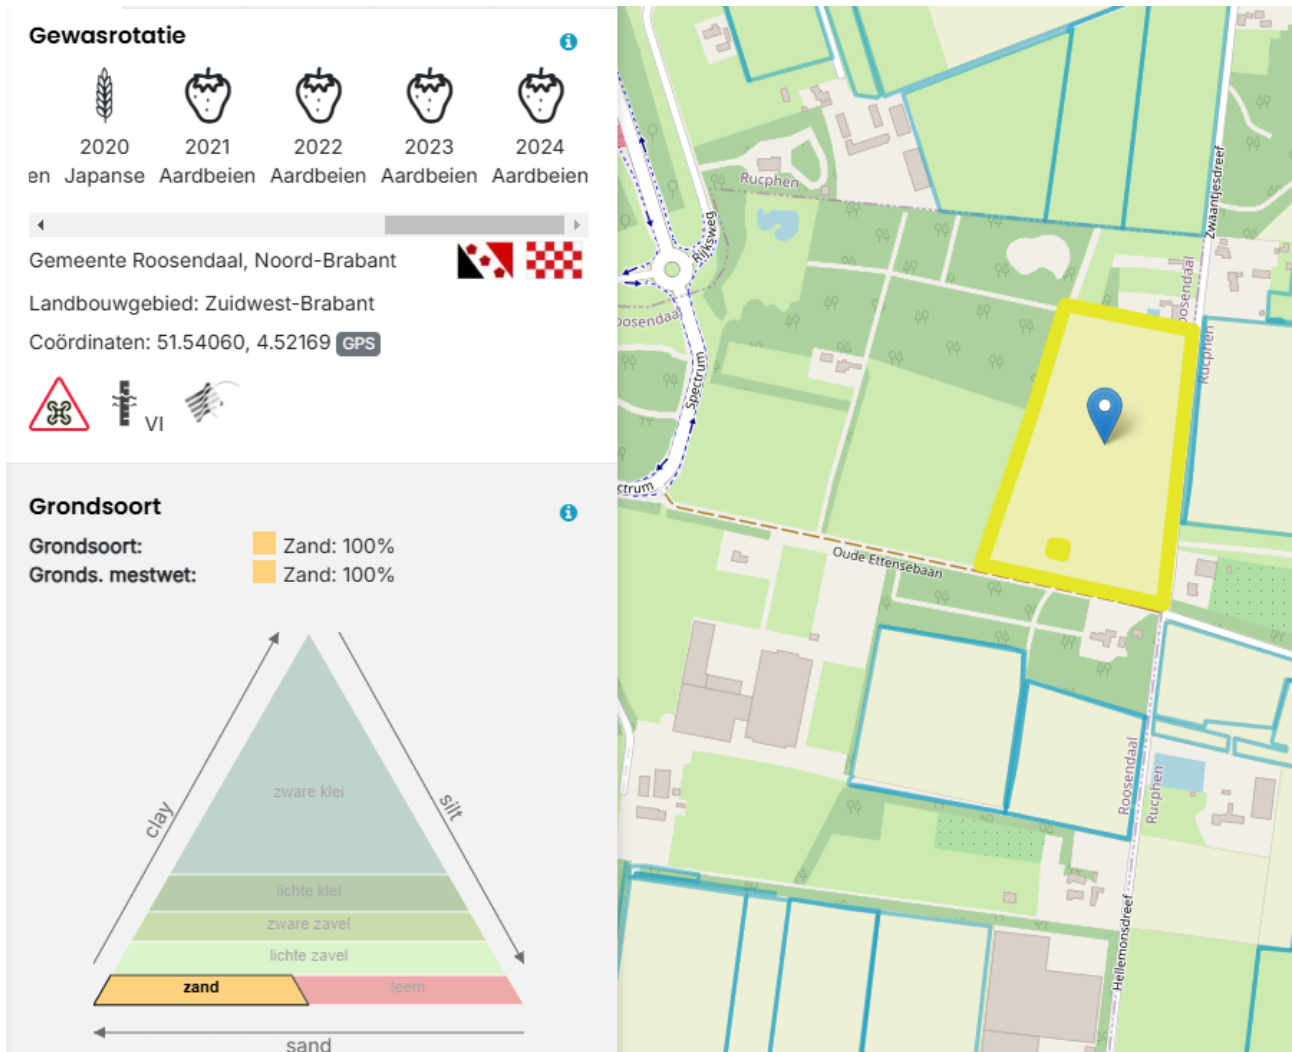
Gewasrotatie

2020 en Japanse
2021 Aardbeien
2022 Aardbeien
2023 Aardbeien
2024 Aardbeien

Gemeente Roosendaal, Noord-Brabant

Landbouwgebied: Zuidwest-Brabant

Coördinaten: 51.54060, 4.52169 GPS

VI

Grondsoort

Grondsoort: Zand: 100%
Gronds. mestwet: Zand: 100%

clay
silt
zware klei
lichte klei
zware zavel
lichte zavel
zand
leem
sand

Rucphen
Rijksweg
Roosendaal
Spectrum
Zwaantjesdreef
Roosendaal
Rucphen
Oude Ettensebaan
Roosendaal
Rucphen
Hellemonsdreef